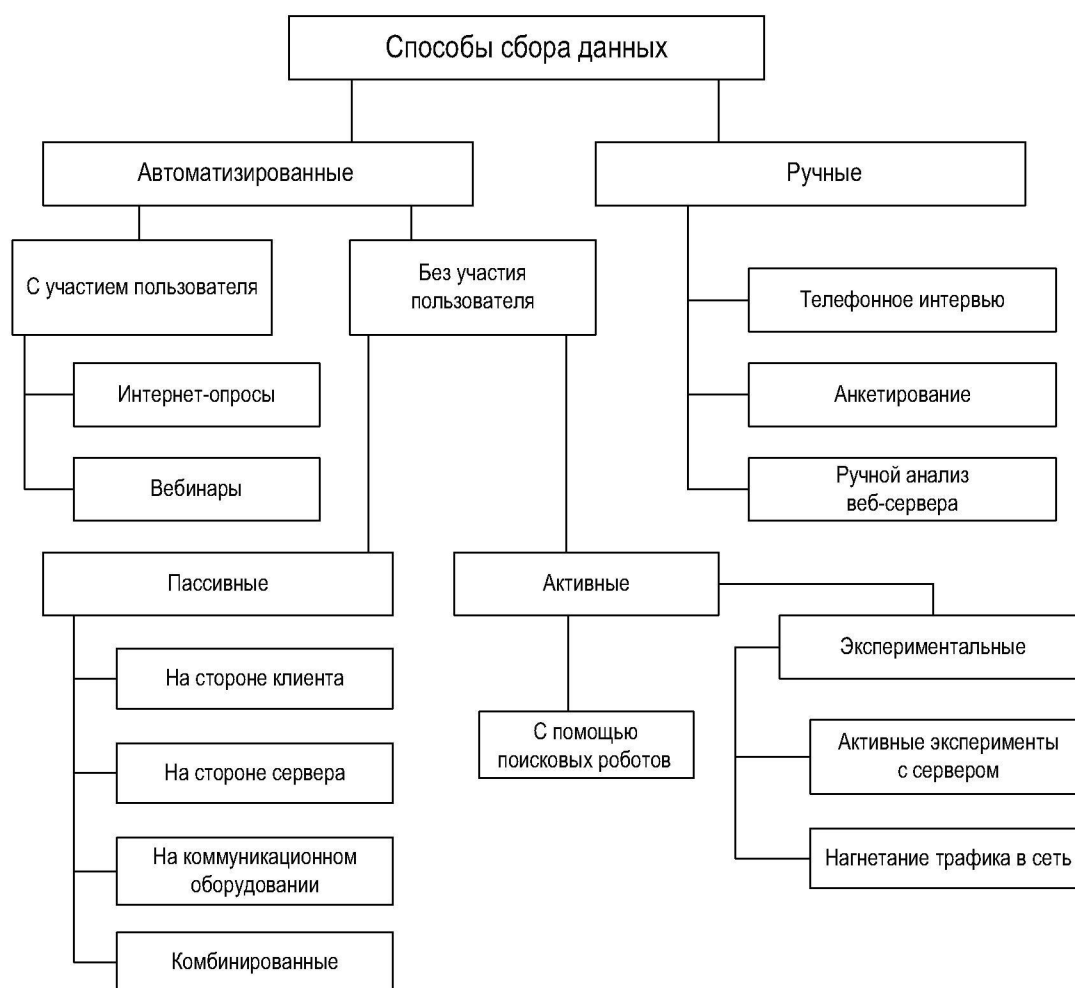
Способы сбора данных

Автоматизированные

Ручные

С участием пользователя

Без участия пользователя

Интернет-опросы

Вебинары

Телефонное интервью

Анкетирование

Ручной анализ веб-сервера

Пассивные

Активные

На стороне клиента

На стороне сервера

На коммуникационном оборудовании

Комбинированные

С помощью поисковых роботов

Экспериментальные

Активные эксперименты с сервером

Нагнетание трафика в сеть